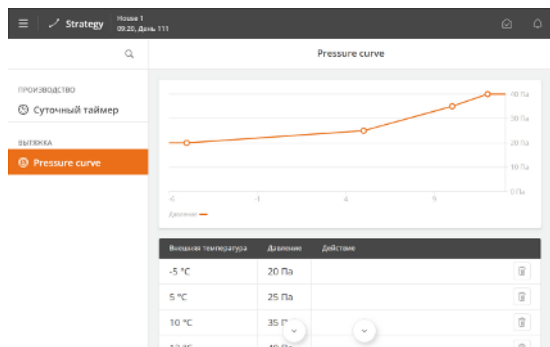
Strategy House 1
09:20, День 111

ПРОИЗВОДСТВО
Суточный таймер

ВЫТЯЖКА
Pressure curve

Pressure curve

40 Па
30 Па
20 Па
10 Па
0 Па

-6
-1
4
9

Давление

| Внешняя температура | Давление | Действие |
|---|---|---|
| -5 °C | 20 Па | |
| 5 °C | 25 Па | |
| 10 °C | 35 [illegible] | |
| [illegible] | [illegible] | |